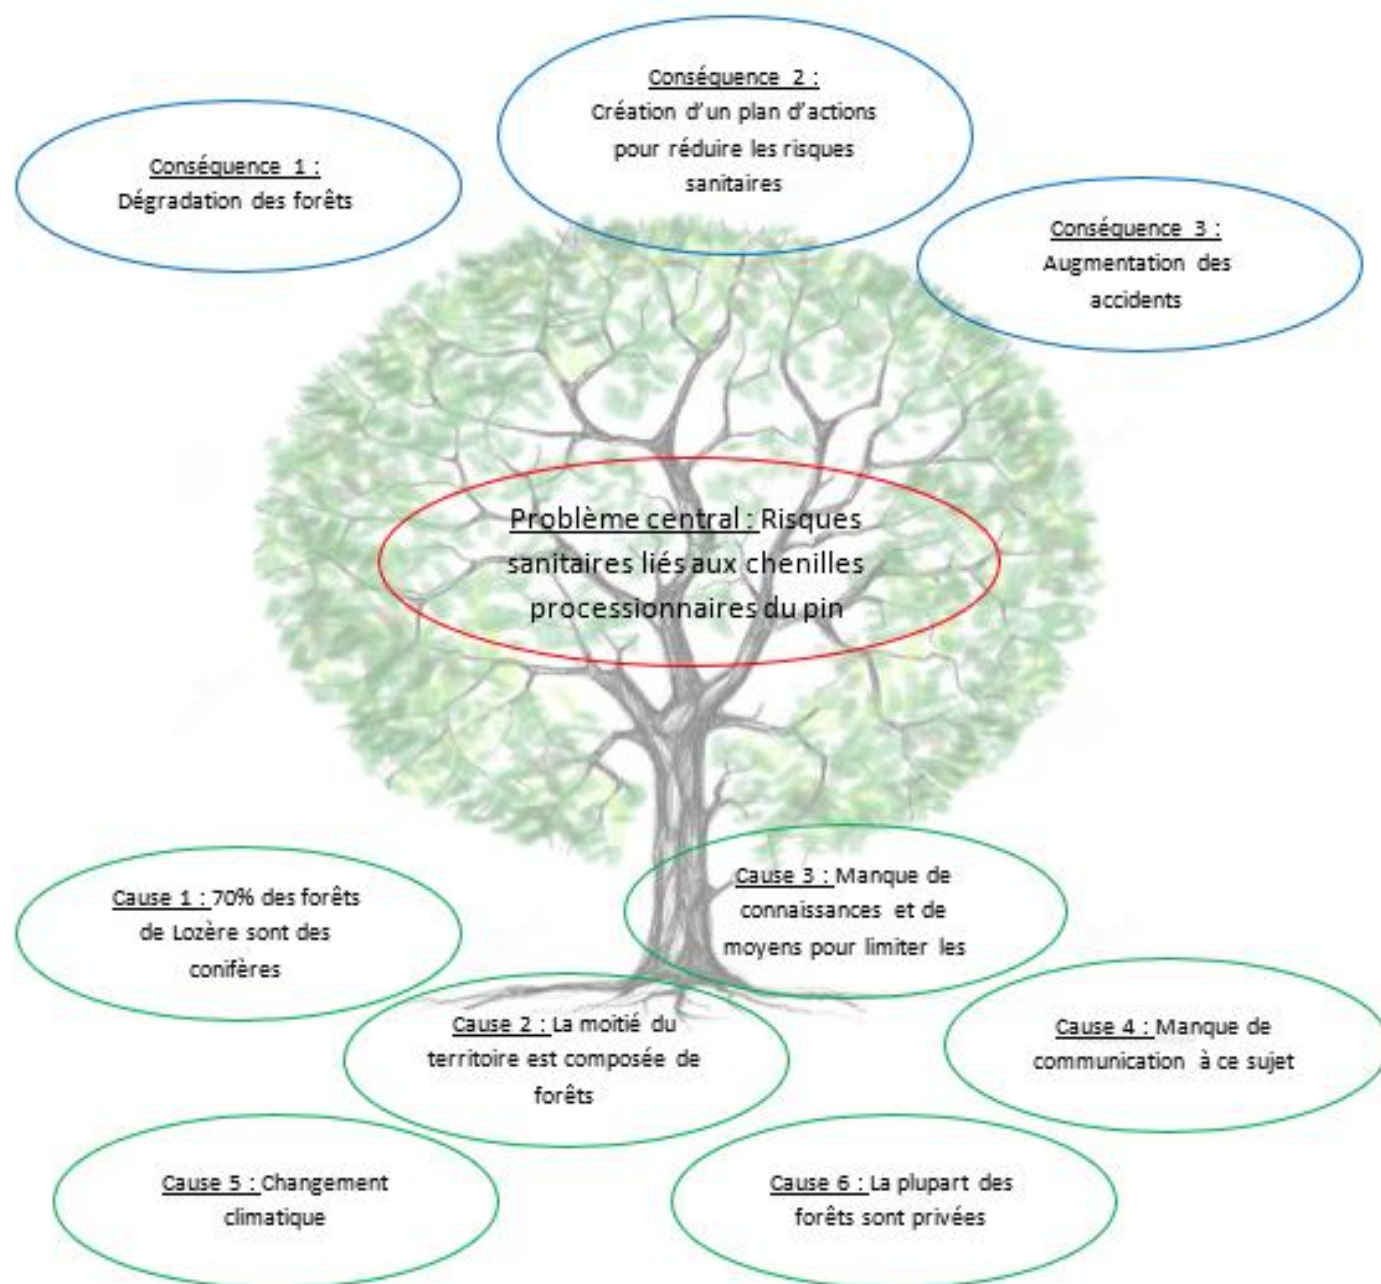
Conséquence 2 :
Création d'un plan d'actions pour réduire les risques sanitaires

Conséquence 1 :
Dégradation des forêts

Conséquence 3 :
Augmentation des accidents

Problème central : Risques sanitaires liés aux chenilles processionnaires du pin

Cause 3 : Manque de connaissances et de moyens pour limiter les

Cause 1 : 70% des forêts de Lozère sont des conifères

Cause 2 : La moitié du territoire est composée de forêts

Cause 4 : Manque de communication à ce sujet

Cause 5 : Changement climatique

Cause 6 : La plupart des forêts sont privées